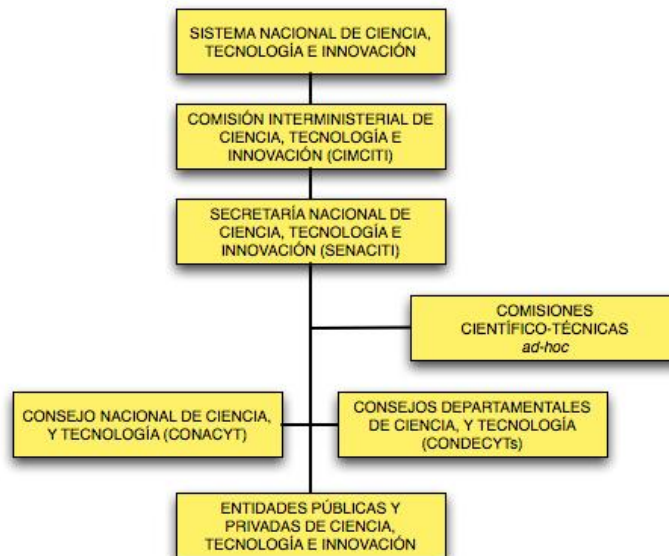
SISTEMA NACIONAL DE CIENCIA, TECNOLOGÍA E INNOVACIÓN

COMISIÓN INTERMINISTERIAL DE CIENCIA, TECNOLOGÍA E INNOVACIÓN (CIMCITI)

SECRETARÍA NACIONAL DE CIENCIA, TECNOLOGÍA E INNOVACIÓN (SENACITI)

COMISIONES CIENTÍFICO-TÉCNICAS *ad-hoc*

CONSEJO NACIONAL DE CIENCIA, Y TECNOLOGÍA (CONACYT)

CONSEJOS DEPARTAMENTALES DE CIENCIA, Y TECNOLOGÍA (CONDECYTs)

ENTIDADES PÚBLICAS Y PRIVADAS DE CIENCIA, TECNOLOGÍA E INNOVACIÓN